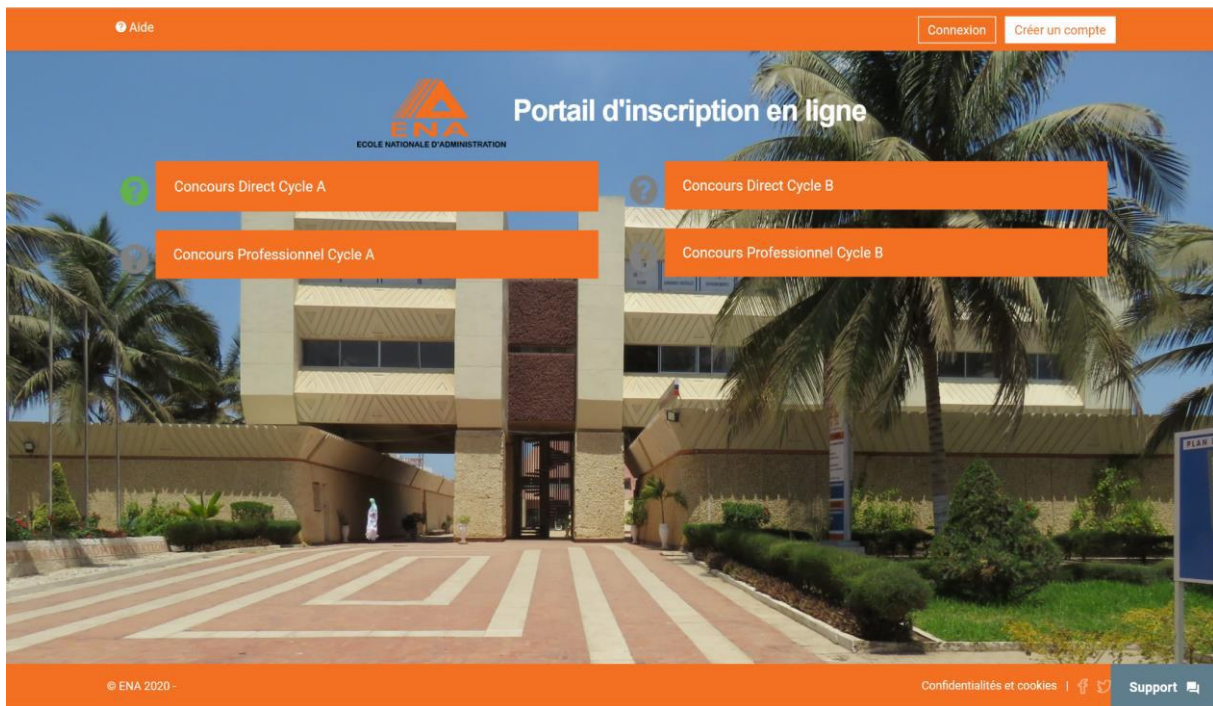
Aide

Connexion Créer un compte

ENA
ECOLE NATIONALE D'ADMINISTRATION

Portail d'inscription en ligne

Concours Direct Cycle A

Concours Direct Cycle B

Concours Professionnel Cycle A

Concours Professionnel Cycle B

PLAN

© ENA 2020 -

Confidentialités et cookies |

Support